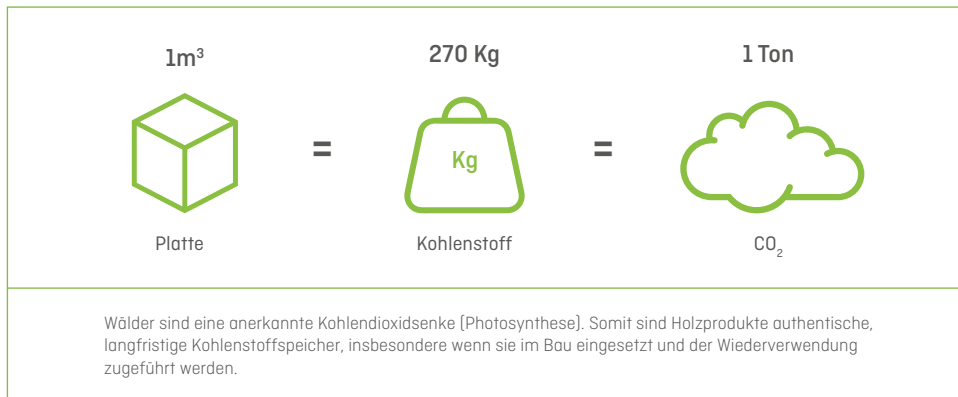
$1m^3$

270 Kg

1 Ton

=

Kg

=

Platte

Kohlenstoff

$CO_2$

Wälder sind eine anerkannte Kohlendioxidsenke (Photosynthese). Somit sind Holzprodukte authentische, langfristige Kohlenstoffspeicher, insbesondere wenn sie im Bau eingesetzt und der Wiederverwendung zugeführt werden.